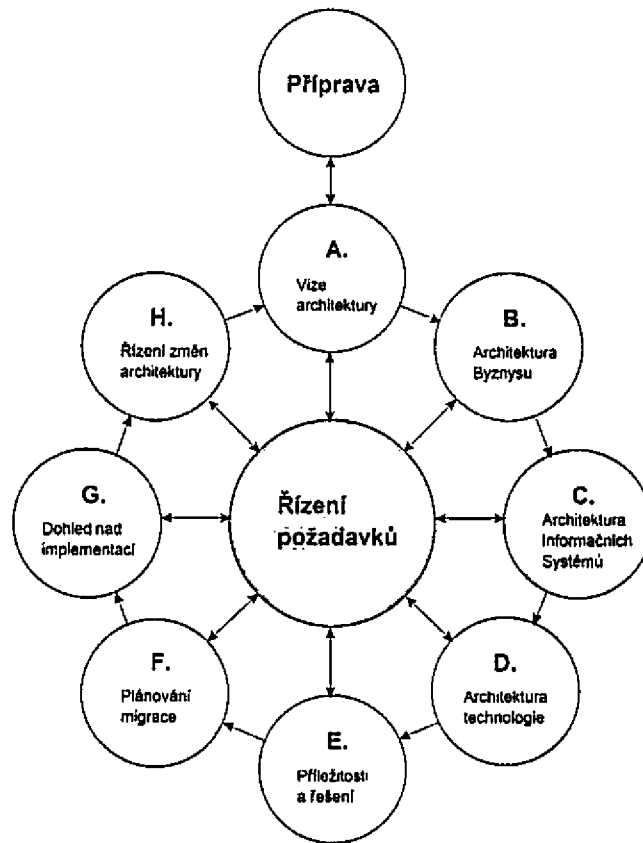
Příprava

A.
Vize architektury

B.
Architektura Byznysu

C.
Architektura Informačních Systémů

D.
Architektura technologie

E.
Příležitosti a řešení

F.
Plánování migrace

G.
Dohled nad implementací

H.
Řízení změn architektury

Řízení požadavků